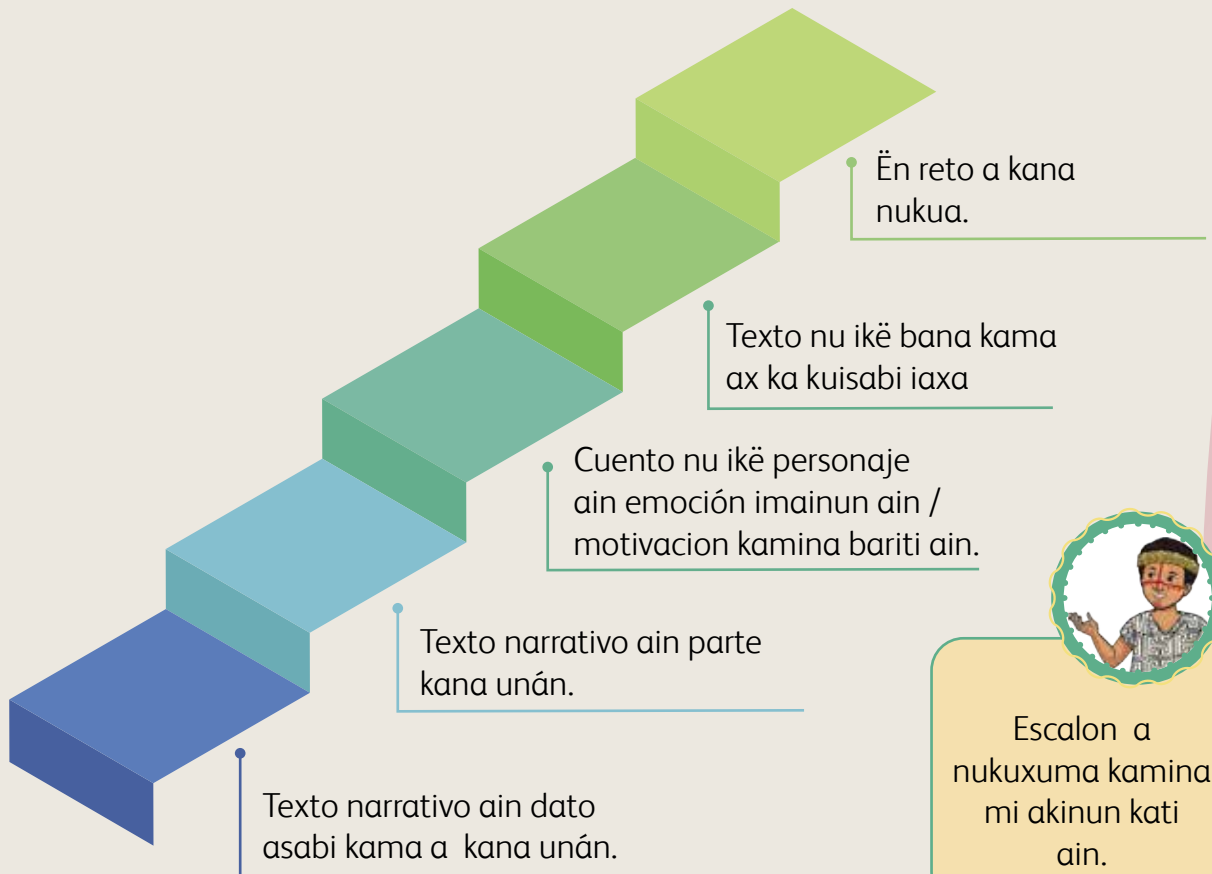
Ën reto a kana nukua.

Texto nu ikë bana kama ax ka kuisabi iaxa

Cuento nu ikë personaje ain emoción imainun ain / motivacion kamina bariti ain.

Texto narrativo ain parte kana unán.

Texto narrativo ain dato asabi kama a kana unán.

Escalon a nukuxuma kamina mi akinun kati ain.